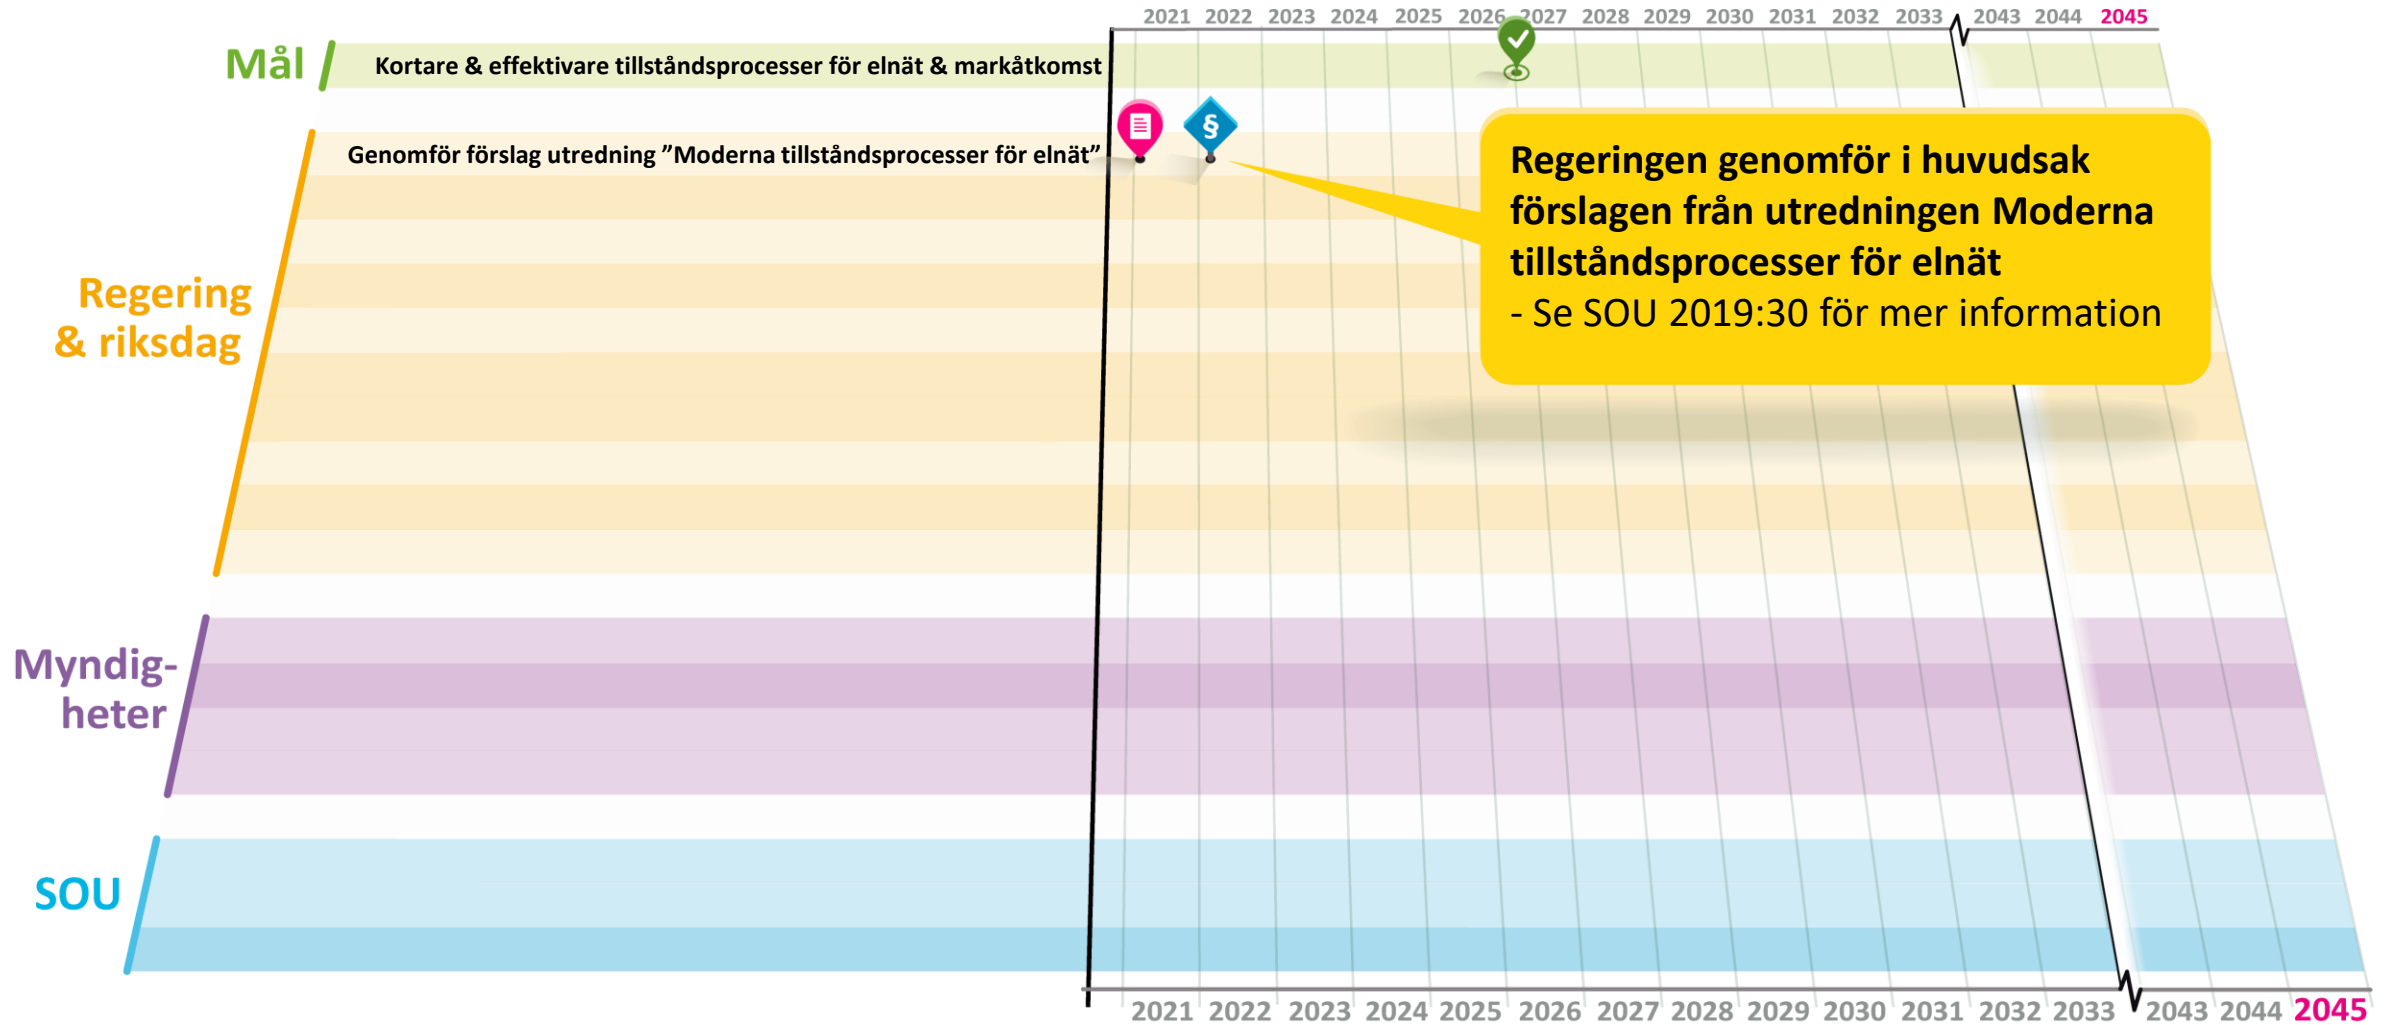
2021 2022 2023 2024 2025 2026 2027 2028 2029 2030 2031 2032 2033 2043 2044 2045

Mål

Kortare & effektivare tillståndsprocesser för elnät & markåtkomst

Genomför förslag utredning ”Moderna tillståndsprocesser för elnät”

§

Regeringen genomför i huvudsak förslagen från utredningen Moderna tillståndsprocesser för elnät
- Se SOU 2019:30 för mer information

Regering & riksdag

Myndigheter

SOU

2021 2022 2023 2024 2025 2026 2027 2028 2029 2030 2031 2032 2033 2043 2044 2045